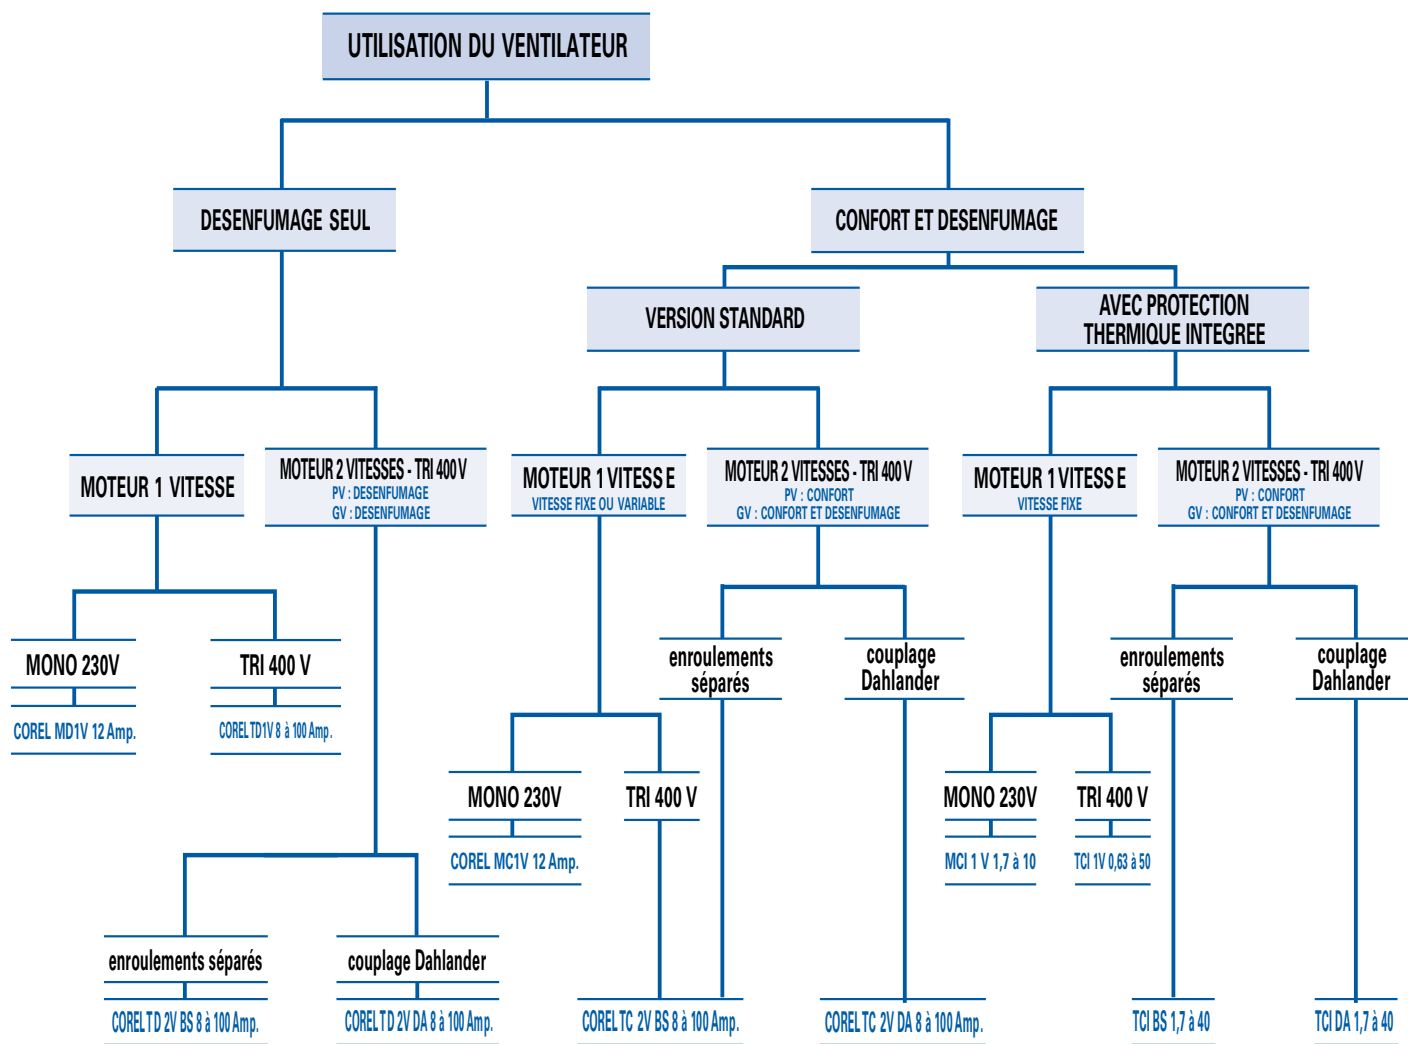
UTILISATION DU VENTILATEUR

DESENFUMAGE SEUL

CONFORT ET DESENFUMAGE

VERSION STANDARD

AVEC PROTECTION THERMIQUE INTEGREE

MOTEUR 1 VITESSE

MOTEUR 2 VITESSES - TRI 400 V
PV : DESENFUMAGE
GV : DESENFUMAGE

MOTEUR 1 VITESSE
VITESSE FIXE OU VARIABLE

MOTEUR 2 VITESSES - TRI 400 V
PV : CONFORT
GV : CONFORT ET DESENFUMAGE

MOTEUR 1 VITESSE
VITESSE FIXE

MOTEUR 2 VITESSES - TRI 400 V
PV : CONFORT
GV : CONFORT ET DESENFUMAGE

MONO 230V
COREL MD1V 12 Amp.

TRI 400 V
COREL TD1V 8 à 100 Amp.

enroulements séparés

couplage Dahlander

enroulements séparés

couplage Dahlander

MONO 230V
COREL MC1V 12 Amp.

TRI 400 V

MONO 230V
MCI 1 V 1,7 à 10

TRI 400 V
TCI 1V 0,63 à 50

enroulements séparés
COREL TD 2V BS 8 à 100 Amp.

couplage Dahlander
COREL TD 2V DA 8 à 100 Amp.

COREL TC 2V BS 8 à 100 Amp.

COREL TC 2V DA 8 à 100 Amp.

TCI BS 1,7 à 40

TCI DA 1,7 à 40